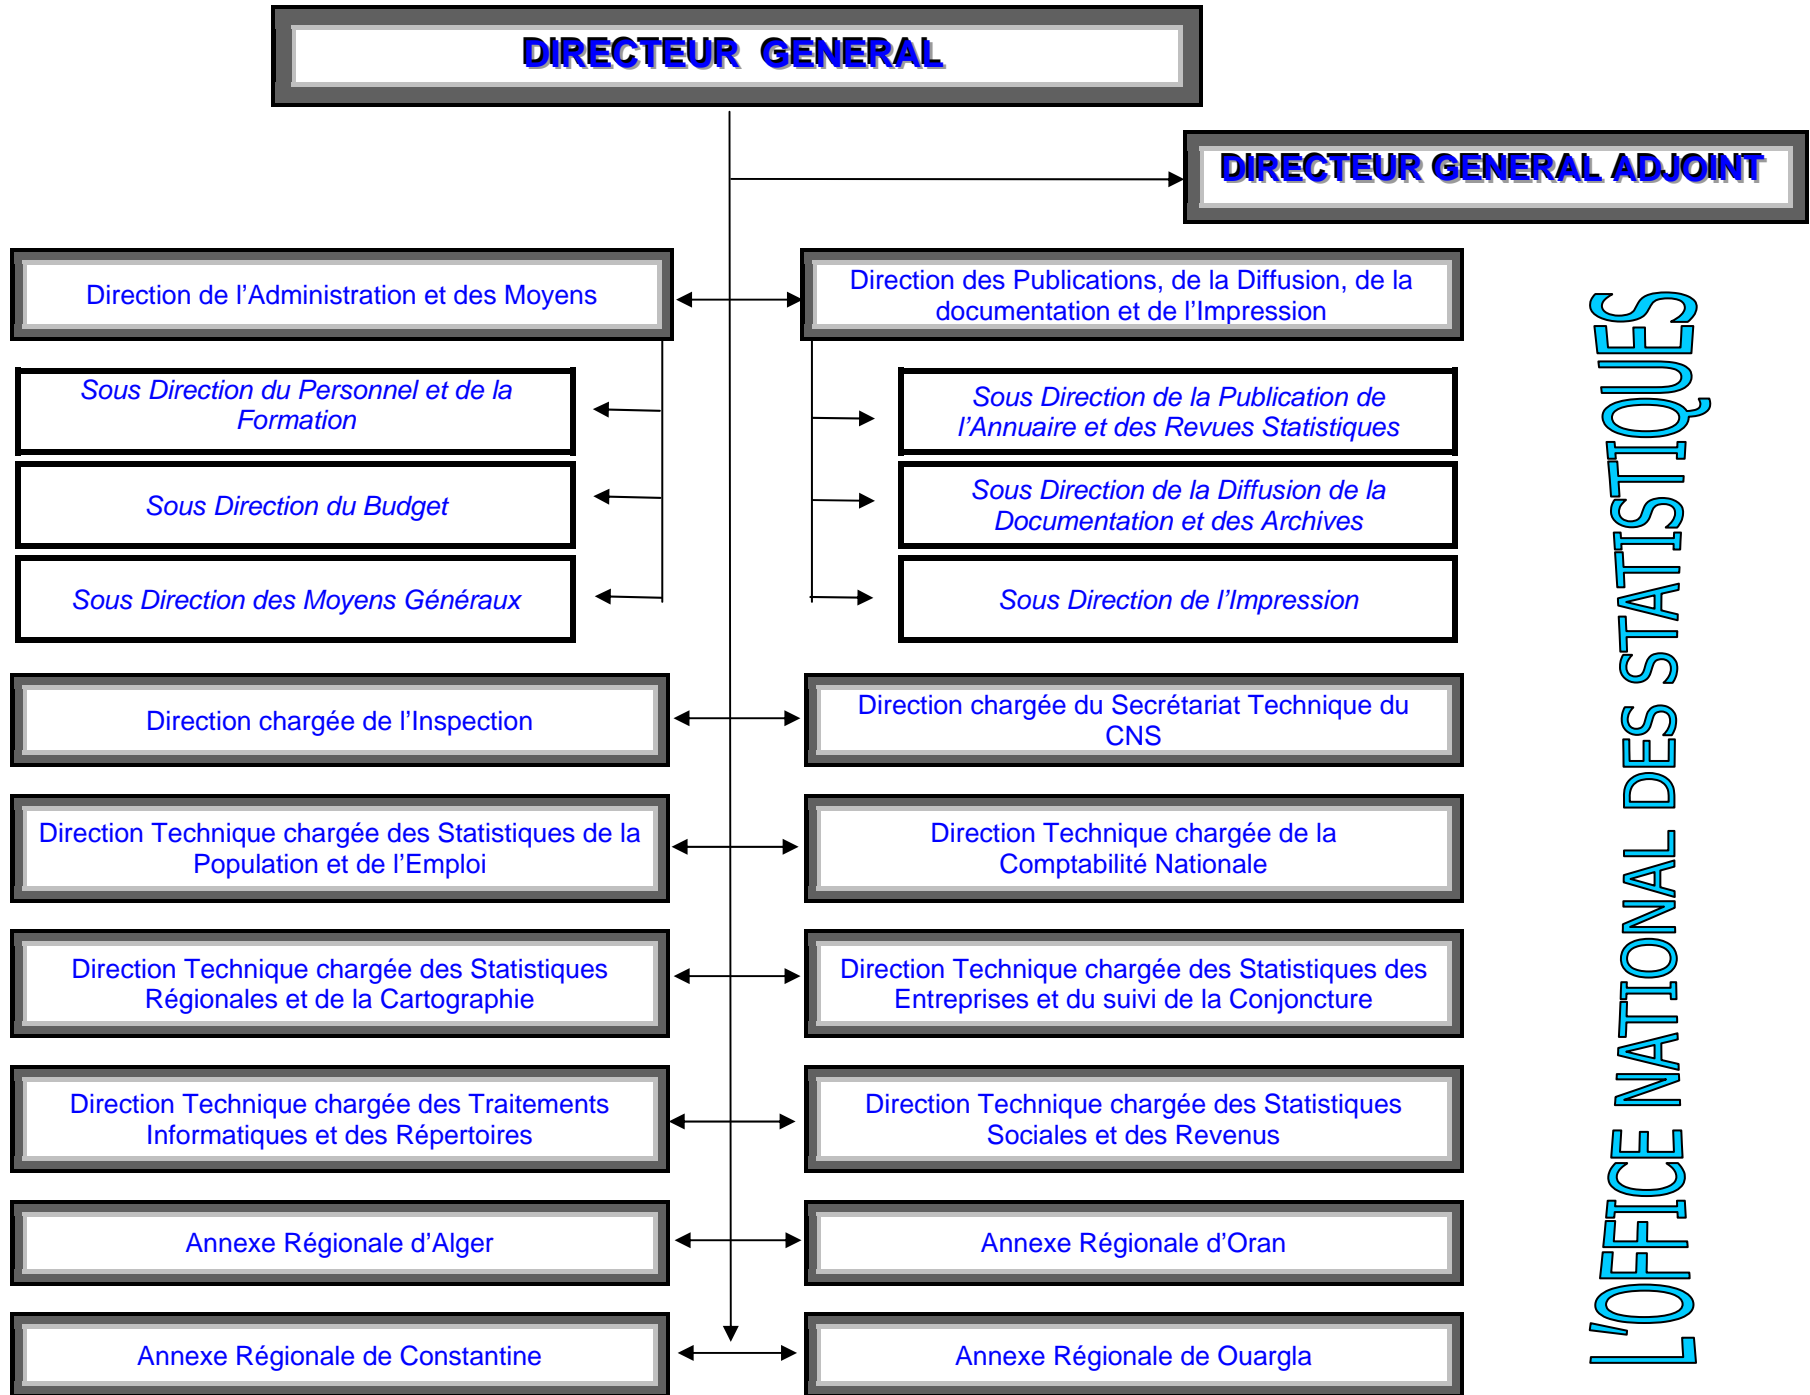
DIRECTEUR GENERAL

DIRECTEUR GENERAL ADJOINT

Direction de l’Administration et des Moyens

Direction des Publications, de la Diffusion, de la documentation et de l’Impression

Sous Direction du Personnel et de la Formation

Sous Direction du Budget

Sous Direction des Moyens Généraux

Sous Direction de la Publication de l’Annuaire et des Revues Statistiques

Sous Direction de la Diffusion de la Documentation et des Archives

Sous Direction de l’Impression

Direction chargée de l’Inspection

Direction chargée du Secrétariat Technique du CNS

Direction Technique chargée des Statistiques de la Population et de l’Emploi

Direction Technique chargée de la Comptabilité Nationale

Direction Technique chargée des Statistiques Régionales et de la Cartographie

Direction Technique chargée des Statistiques des Entreprises et du suivi de la Conjoncture

Direction Technique chargée des Traitements Informatiques et des Répertoires

Direction Technique chargée des Statistiques Sociales et des Revenus

Annexe Régionale d’Alger

Annexe Régionale d’Oran

Annexe Régionale de Constantine

Annexe Régionale de Ouargla

L’OFFICE NATIONAL DES STATISTIQUES